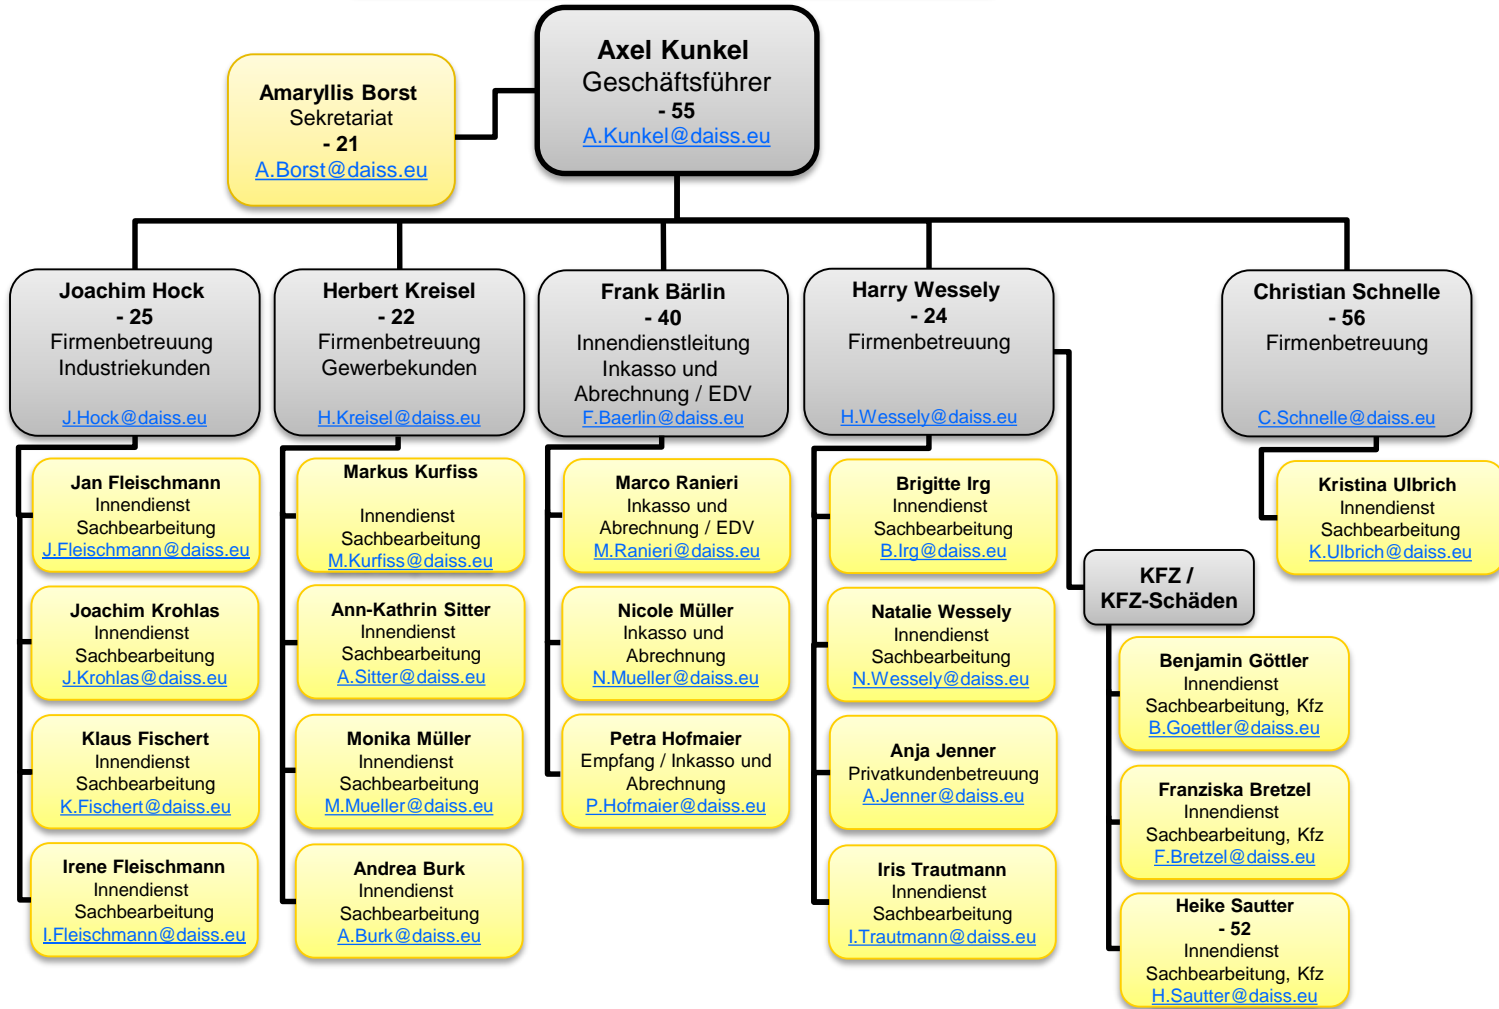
Axel Kunkel
Geschäftsführer
- 55
A.Kunkel@daiss.eu

Amaryllis Borst
Sekretariat
- 21
A.Borst@daiss.eu

Joachim Hock
- 25
Firmenbetreuung
Industriekunden
J.Hock@daiss.eu

Jan Fleischmann
Innendienst
Sachbearbeitung
J.Fleischmann@daiss.eu

Joachim Krohlas
Innendienst
Sachbearbeitung
J.Krohlas@daiss.eu

Klaus Fischert
Innendienst
Sachbearbeitung
K.Fischert@daiss.eu

Irene Fleischmann
Innendienst
Sachbearbeitung
I.Fleischmann@daiss.eu

Herbert Kreisel
- 22
Firmenbetreuung
Gewerbekunden
H.Kreisel@daiss.eu

Markus Kurfiss
Innendienst
Sachbearbeitung
M.Kurfiss@daiss.eu

Ann-Kathrin Sitter
Innendienst
Sachbearbeitung
A.Sitter@daiss.eu

Monika Müller
Innendienst
Sachbearbeitung
M.Mueller@daiss.eu

Andrea Burk
Innendienst
Sachbearbeitung
A.Burk@daiss.eu

Frank Bärlin
- 40
Innendienstleitung
Inkasso und
Abrechnung / EDV
F.Baerlin@daiss.eu

Marco Ranieri
Inkasso und
Abrechnung / EDV
M.Ranieri@daiss.eu

Nicole Müller
Inkasso und
Abrechnung
N.Mueller@daiss.eu

Petra Hofmaier
Empfang / Inkasso und
Abrechnung
P.Hofmaier@daiss.eu

Harry Wessely
- 24
Firmenbetreuung
H.Wessely@daiss.eu

Brigitte Irg
Innendienst
Sachbearbeitung
B.Irg@daiss.eu

Natalie Wessely
Innendienst
Sachbearbeitung
N.Wessely@daiss.eu

Anja Jenner
Privatkundenbetreuung
A.Jenner@daiss.eu

Iris Trautmann
Innendienst
Sachbearbeitung
I.Trautmann@daiss.eu

KFZ /
KFZ-Schäden

Benjamin Göttler
Innendienst
Sachbearbeitung, Kfz
B.Goettler@daiss.eu

Franziska Bretzel
Innendienst
Sachbearbeitung, Kfz
F.Bretzel@daiss.eu

Heike Sautter
- 52
Innendienst
Sachbearbeitung, Kfz
H.Sautter@daiss.eu

Christian Schnelle
- 56
Firmenbetreuung
C.Schnelle@daiss.eu

Kristina Ulbrich
Innendienst
Sachbearbeitung
K.Ulbrich@daiss.eu